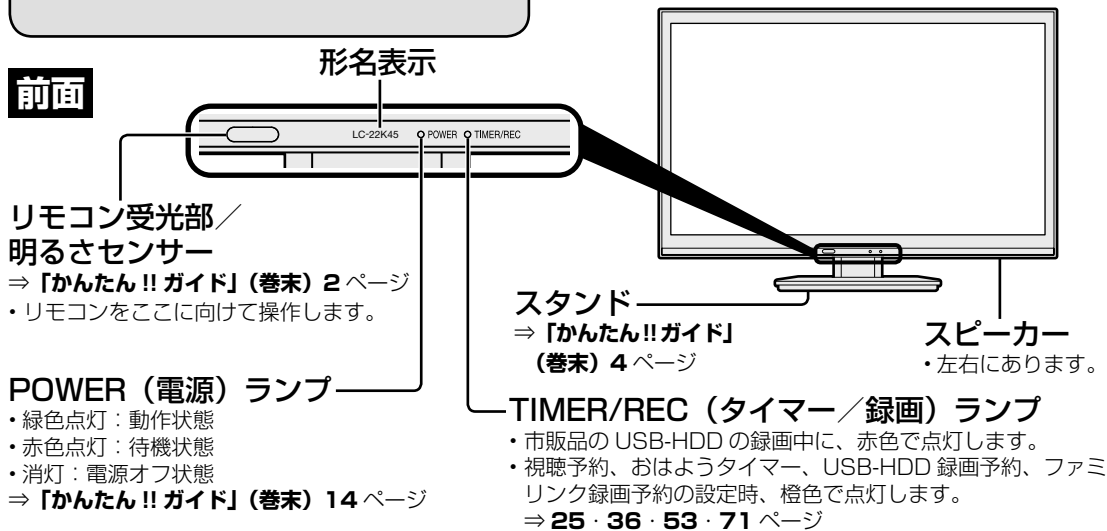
前面

形名表示

LC-22K45 POWER TIMER/REC

リモコン受光部／
明るさセンサー
⇒「かんたん !! ガイド」（巻末）2 ページ
• リモコンをここに向けて操作します。

スタンド
⇒「かんたん!!ガイド」
（巻末）4 ページ

スピーカー
• 左右にあります。

POWER（電源）ランプ
• 緑色点灯：動作状態
• 赤色点灯：待機状態
• 消灯：電源オフ状態
⇒「かんたん !! ガイド」（巻末）14 ページ

TIMER/REC（タイマー／録画）ランプ
• 市販品の USB-HDD の録画中に、赤色で点灯します。
• 視聴予約、おはようタイマー、USB-HDD 録画予約、ファミリンク録画予約の設定時、橙色で点灯します。
⇒ 25 · 36 · 53 · 71 ページ